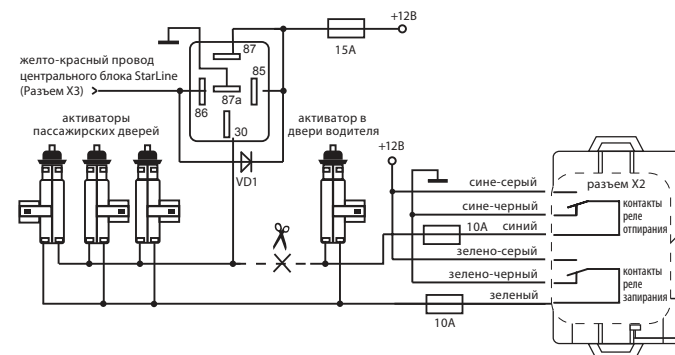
+12В

15А

желто-красный провод центрального блока StarLine (Разъем Х3)

87

85

86

87а

30

активаторы пассажирских дверей

активатор в двери водителя

VD1

+12В

сине-серый

разъем Х2

сине-черный

контакты реле отпирания

10А

синий

зелено-серый

зелено-черный

контакты реле запирания

зеленый

10А